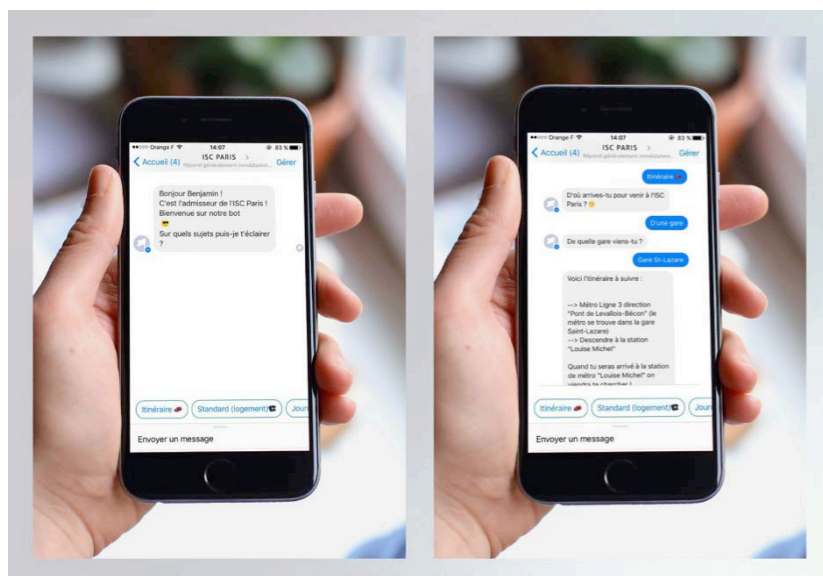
Orange F 14:07 83 %

Accueil (4) ISC PARIS > Répond généralement immédiatem... Gérer

Bonjour Benjamin !
C'est l'admisseur de l'ISC Paris !
Bienvenue sur notre bot
😎
Sur quels sujets puis-je t'éclairer ?

Itinéraire 🚗 Standard (logement) Jour

Envoyer un message

Orange F 14:07 83 %

Accueil (4) ISC PARIS > Répond généralement immédiatem... Gérer

Itinéraire 🚗

D'où arrives-tu pour venir à l'ISC Paris ? 🙂

D'une gare

De quelle gare viens-tu ?

Gare St-Lazare

Voici l'itinéraire à suivre :

--> Métro Ligne 3 direction "Pont de Levallois-Bécon" (le métro se trouve dans la gare Saint-Lazare)
--> Descendre à la station "Louise Michel"

Quand tu seras arrivé à la station de métro "Louise Michel" on viendra te chercher !

Itinéraire 🚗 Standard (logement) Jour

Envoyer un message